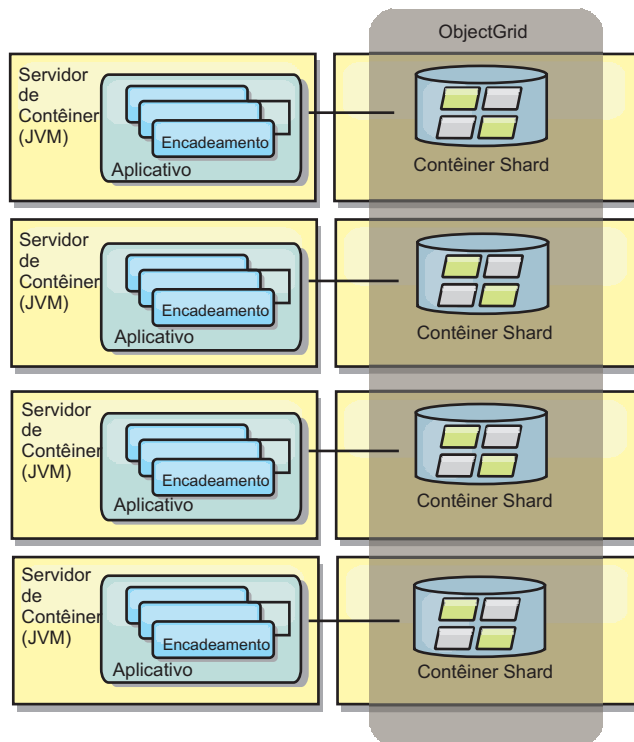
ObjectGrid

Servidor de Contêiner (JVM)

Encadeamento

Aplicativo

Contêiner Shard

Servidor de Contêiner (JVM)

Encadeamento

Aplicativo

Contêiner Shard

Servidor de Contêiner (JVM)

Encadeamento

Aplicativo

Contêiner Shard

Servidor de Contêiner (JVM)

Encadeamento

Aplicativo

Contêiner Shard